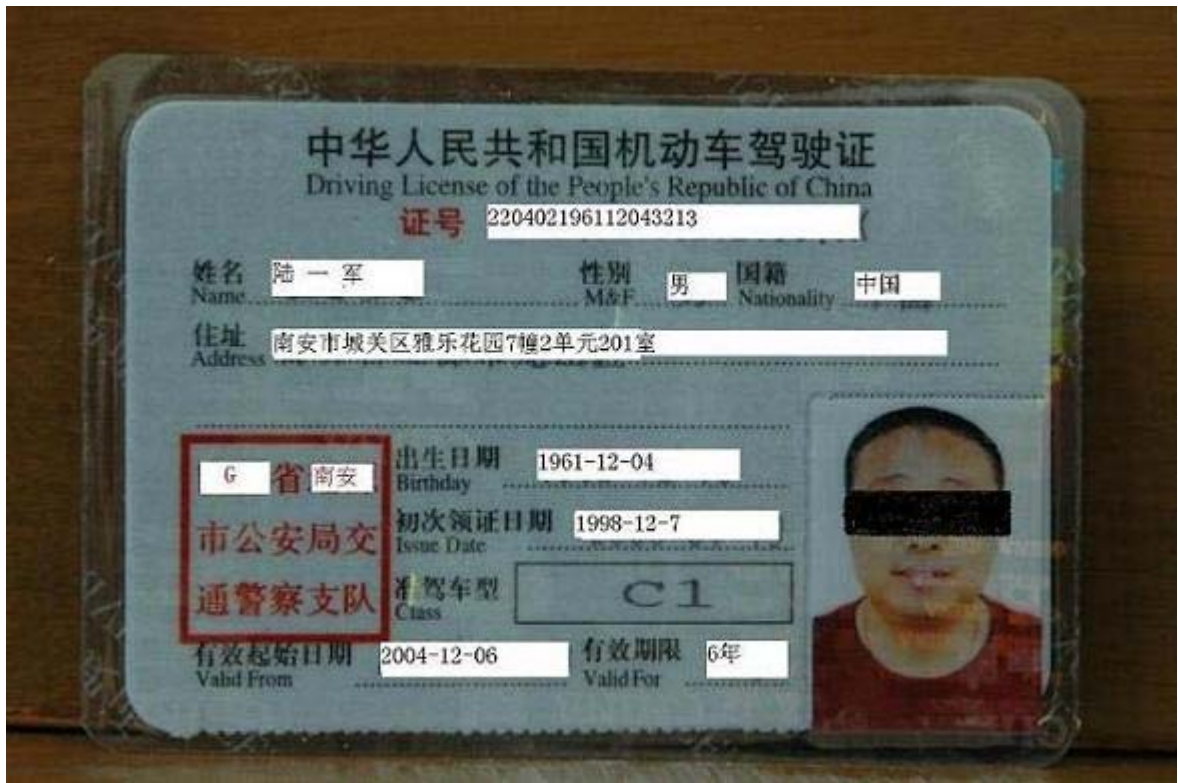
中华人民共和国机动车驾驶证
Driving License of the People's Republic of China
证号 220402196112043213

姓名 陆 一 军
Name
性别 男
M&F
国籍 中国
Nationality

住址 南安市城关区雅乐花园7幢2单元201室
Address

G 省 南安
市公安局交
通警察支队

出生日期 1961-12-04
Birthday

初次领证日期 1998-12-7
Issue Date

准驾车型 C1
Class

有效起始日期 2004-12-06
Valid From
有效期限 6年
Valid For